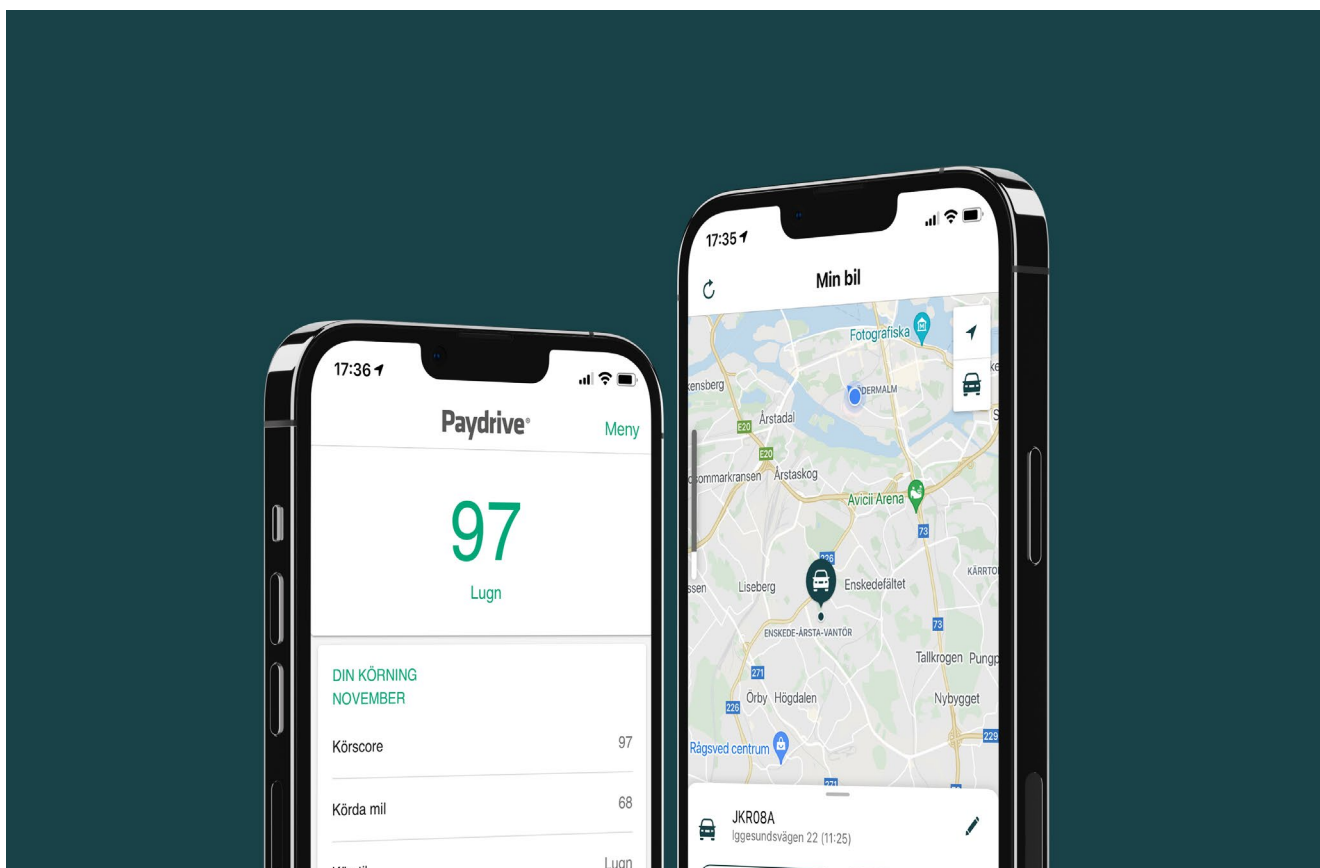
17:36

Paydrive

Meny

97

Lugn

DIN KÖRNING
NOVEMBER

Körscore 97

Körda mil 68

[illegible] Lugn

17:35

Min bil

Fotografiska
kensberg
SÖDERMALM
Årstadal
E20
E20
Sommarkransen
Årstaskog
Avicii Arena
73
226
Liseberg
Enskedefältet
KÄRRTO
ENSKEDE-ÅRSTA-VANTÖR
73
Tallkrogen
Pungp
271
Örby
Högdalen
Nybygget
226
Rågsved centrum
229
271

JKR08A
Iggesundsvägen 22 (11:25)